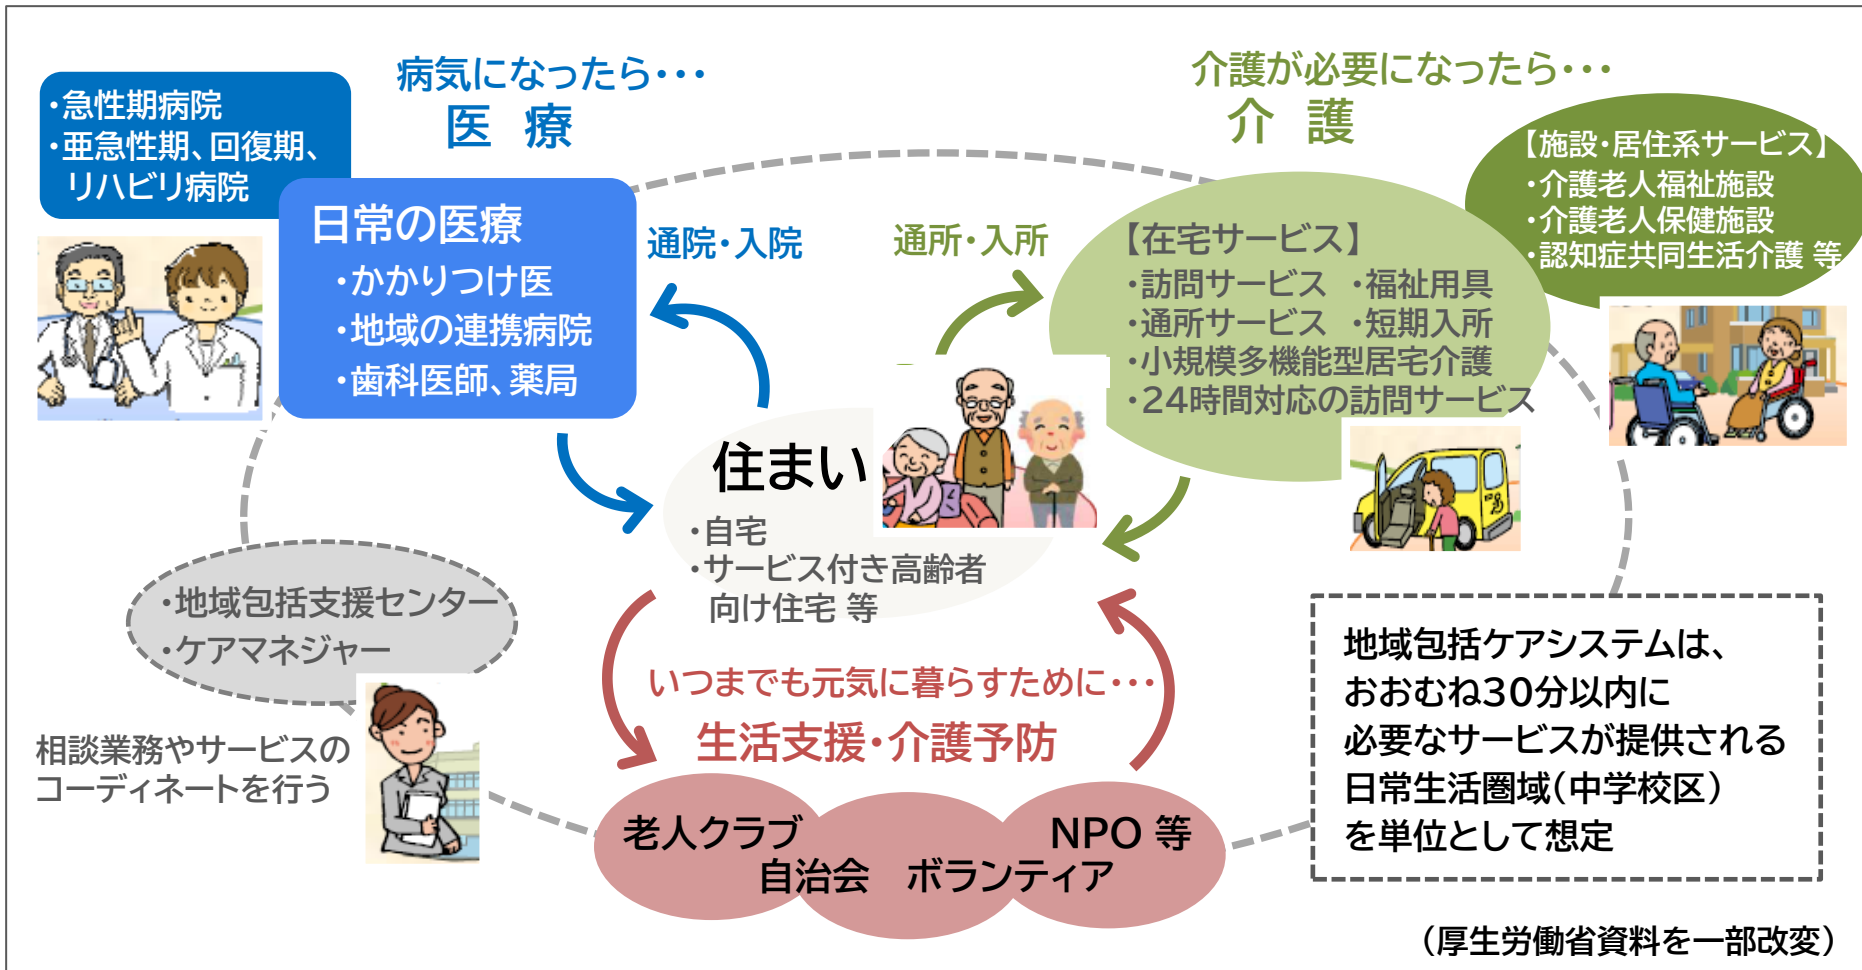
病気になったら・・・
医　療

・急性期病院
・亜急性期、回復期、リハビリ病院

日常の医療
・かかりつけ医
・地域の連携病院
・歯科医師、薬局

通院・入院

介護が必要になったら・・・
介　護

【施設・居住系サービス】
・介護老人福祉施設
・介護老人保健施設
・認知症共同生活介護 等

通所・入所

【在宅サービス】
・訪問サービス　・福祉用具
・通所サービス　・短期入所
・小規模多機能型居宅介護
・24時間対応の訪問サービス

住まい
・自宅
・サービス付き高齢者向け住宅 等

・地域包括支援センター
・ケアマネジャー

相談業務やサービスのコーディネートを行う

いつまでも元気に暮らすために・・・
生活支援・介護予防

老人クラブ
自治会　ボランティア
NPO 等

地域包括ケアシステムは、
おおむね30分以内に
必要なサービスが提供される
日常生活圏域（中学校区）
を単位として想定

（厚生労働省資料を一部改変）